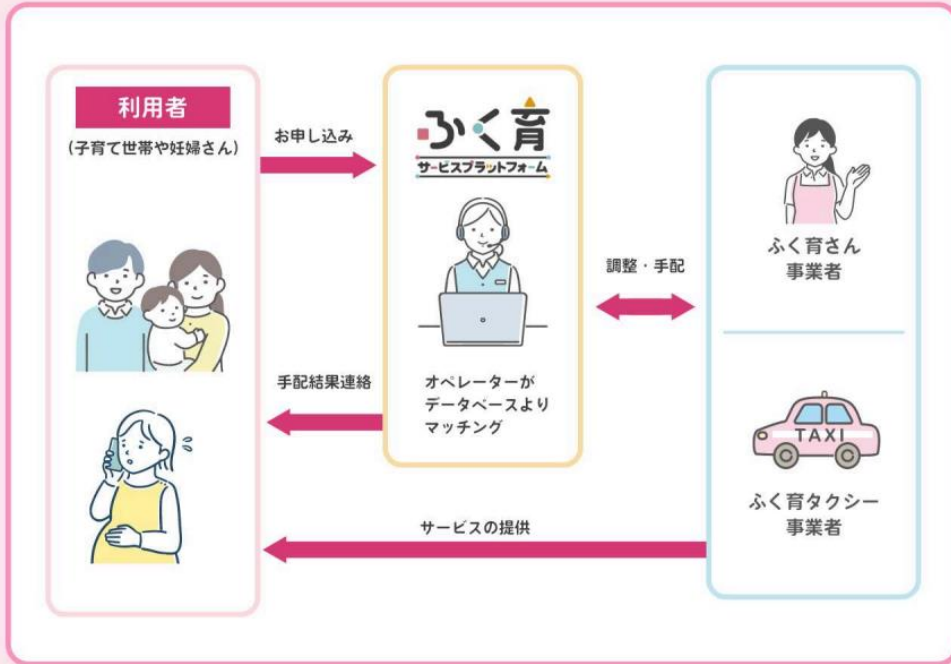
利用者
（子育て世帯や妊婦さん）

お申し込み

ふく育
サービスプラットフォーム

オペレーターが
データベースより
マッチング

手配結果連絡

調整・手配

ふく育さん
事業者

TAXI

ふく育タクシー
事業者

サービスの提供